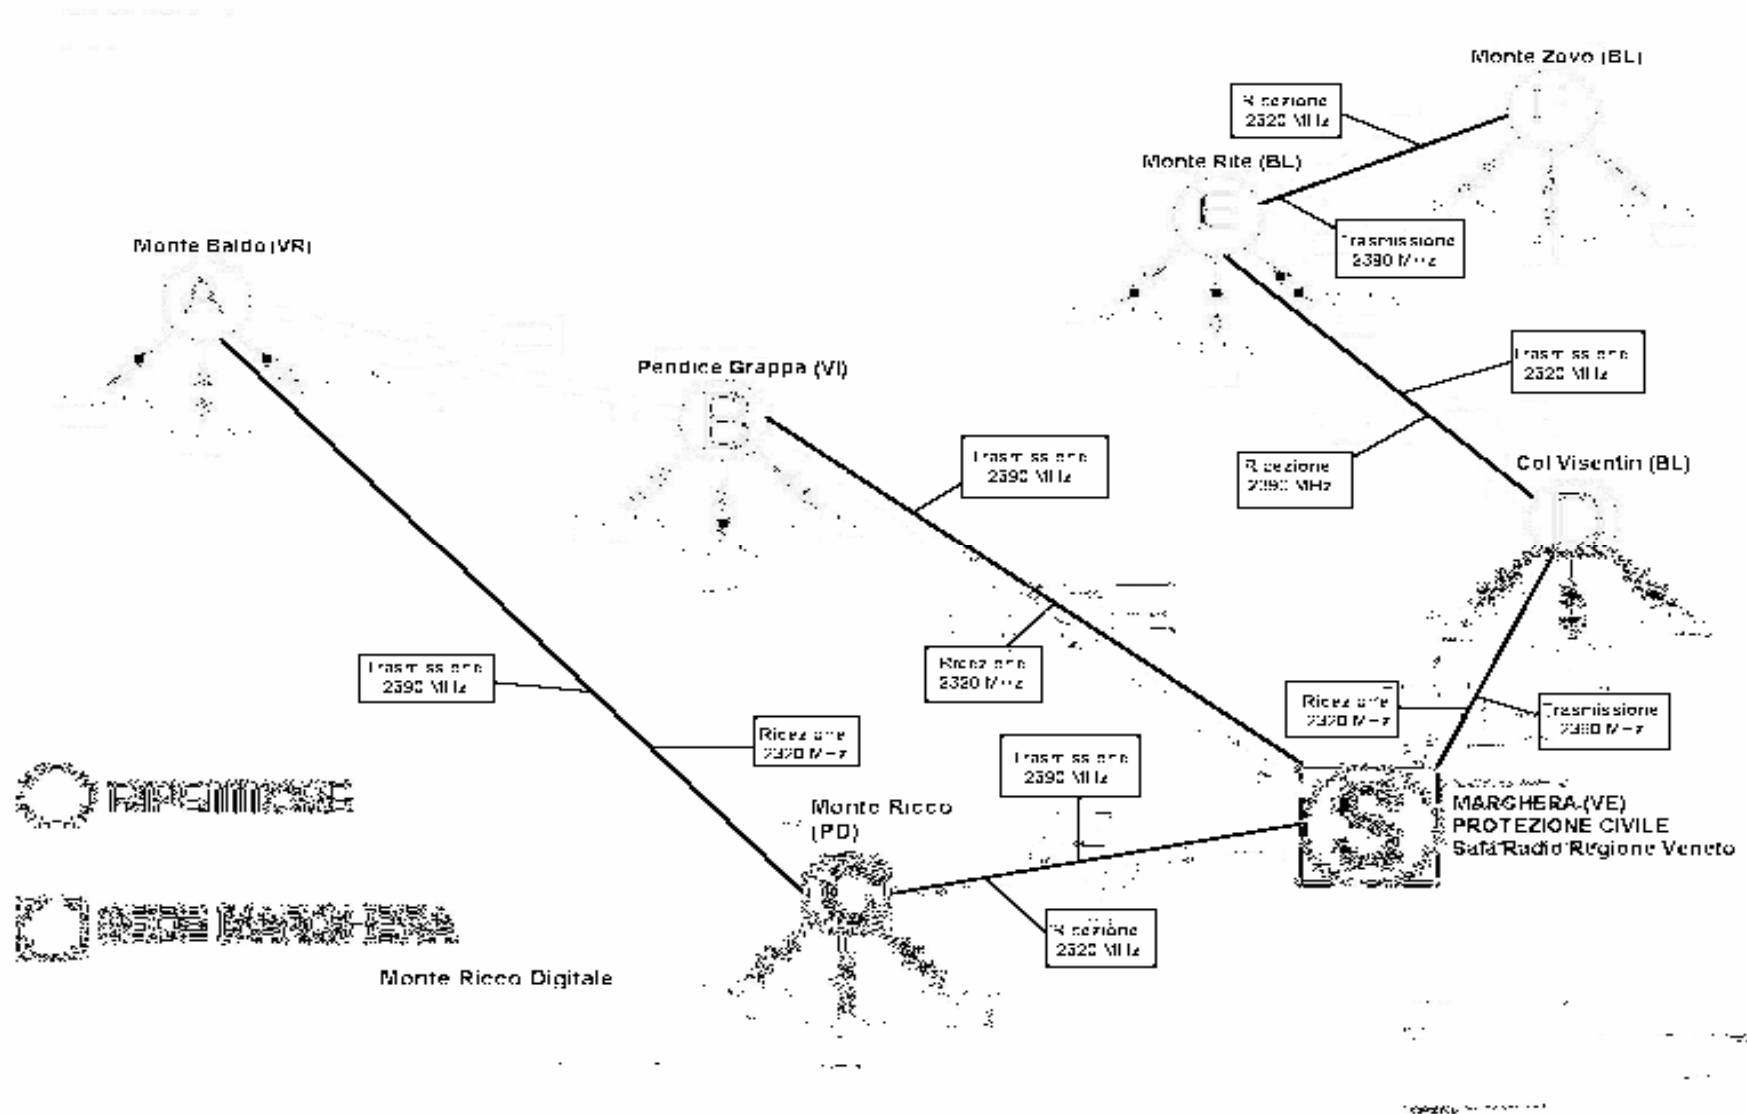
Monte Zovo (BL)

F

Ricezione 2320 MHz

Monte Rite (BL)

E

Trasmissione 2390 MHz

Monte Baldo (VR)

A

Trasmissione 2320 MHz

Pendice Grappa (VI)

B

Ricezione 2390 MHz

Col Visentin (BL)

D

Trasmissione 2390 MHz

Ricezione 2320 MHz

Trasmissione 2390 MHz

Ricezione 2320 MHz

Trasmissione 2390 MHz

Ricezione 2320 MHz

Trasmissione 2390 MHz

Monte Ricco (PD)

C

S

MARGHERA (VE)
PROTEZIONE CIVILE
Sala Radio Regione Veneto

Ricezione 2320 MHz

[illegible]

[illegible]

Monte Ricco Digitale